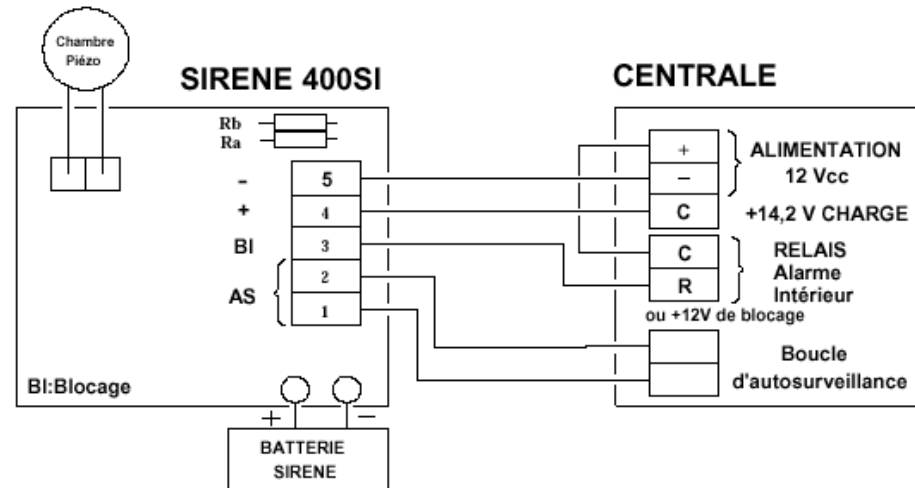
Chambre Piézo

SIRENE 400SI

CENTRALE

Rb
Ra

-
+
BI
AS

5
4
3
2
1

+
–
C
C
R

ALIMENTATION
12 Vcc

+14,2 V CHARGE

RELAIS
Alarme
Intérieur
ou +12V de blocage

Boucle
d'autosurveillance

BI:Blocage

+
–

BATTERIE
SIRENE